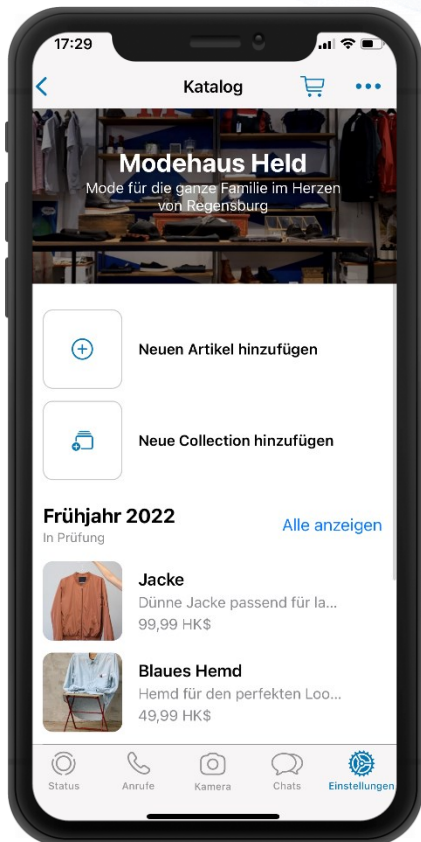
17:29

Katalog

Modehaus Held
Mode für die ganze Familie im Herzen von Regensburg

Neuen Artikel hinzufügen

Neue Collection hinzufügen

Frühjahr 2022
In Prüfung

Alle anzeigen

Jacke
Dünne Jacke passend für la...
99,99 HK$

Blaues Hemd
Hemd für den perfekten Loo...
49,99 HK$

Status
Anrufe
Kamera
Chats
Einstellungen